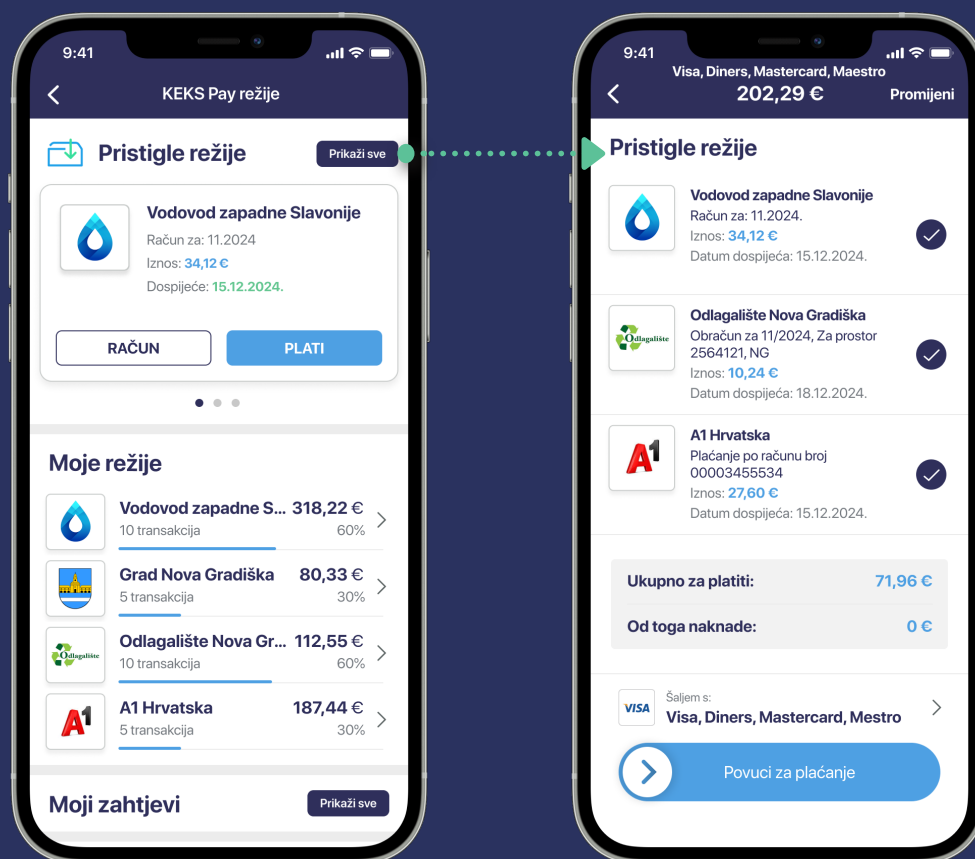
9:41

KEKS Pay režije

Pristigle režije

Prikaži sve

Vodovod zapadne Slavonije
Račun za: 11.2024
Iznos: 34,12 €
Dospijeće: 15.12.2024.

RAČUN

PLATI

Moje režije

Vodovod zapadne S... 318,22 €
10 transakcija 60%

Grad Nova Gradiška 80,33 €
5 transakcija 30%

Odlagalište

Odlagalište Nova Gr... 112,55 €
10 transakcija 60%

A1 Hrvatska 187,44 €
5 transakcija 30%

Moji zahtjevi

Prikaži sve

9:41

Visa, Diners, Mastercard, Maestro
202,29 €

Promijeni

Pristigle režije

Vodovod zapadne Slavonije
Račun za: 11.2024.
Iznos: 34,12 €
Datum dospijeća: 15.12.2024.

Odlagalište

Odlagalište Nova Gradiška
Obračun za 11/2024, Za prostor 2564121, NG
Iznos: 10,24 €
Datum dospijeća: 18.12.2024.

A1 Hrvatska
Plaćanje po računu broj 00003455534
Iznos: 27,60 €
Datum dospijeća: 15.12.2024.

Ukupno za platiti: 71,96 €

Od toga naknade: 0 €

VISA

Šaljem s:
Visa, Diners, Mastercard, Mestro

Povuci za plaćanje